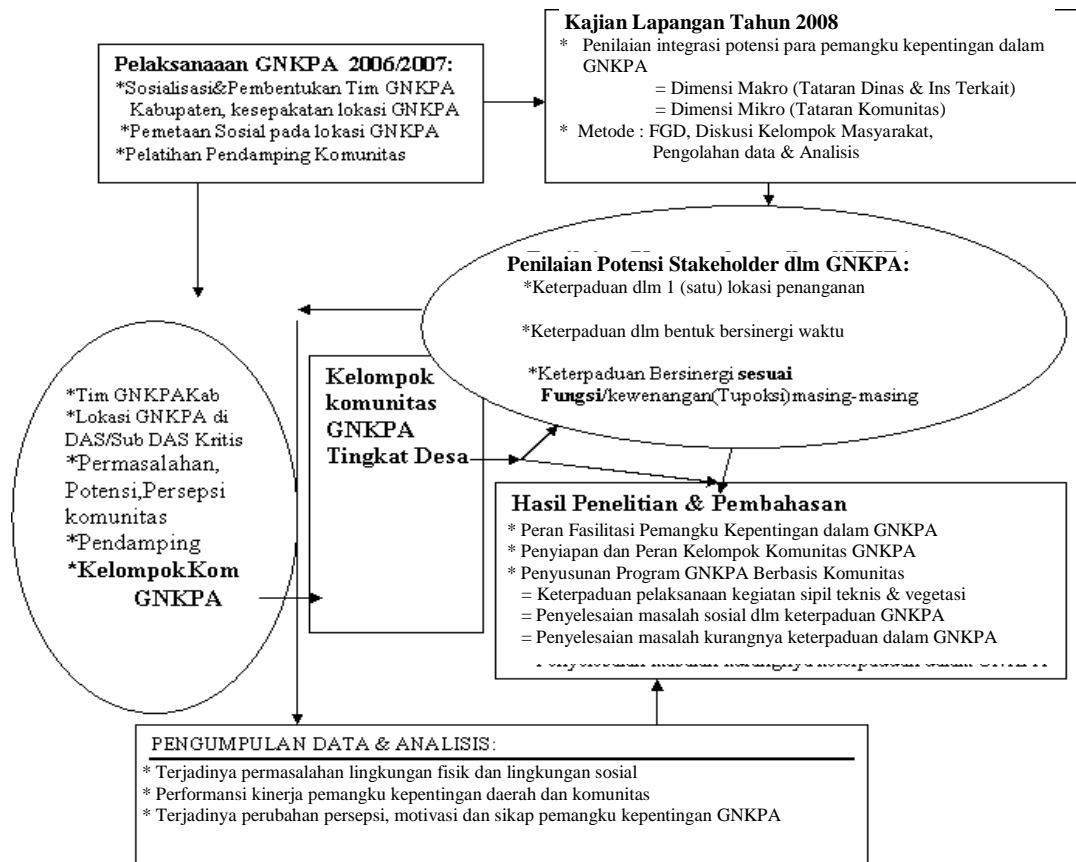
Kajian Lapangan Tahun 2008
* Penilaian integrasi potensi para pemangku kepentingan dalam GNKPA
= Dimensi Makro (Tataran Dinas & Ins Terkait)
= Dimensi Mikro (Tataran Komunitas)
* Metode : FGD, Diskusi Kelompok Masyarakat, Pengolahan data & Analisis

Pelaksanaaan GNKPA 2006/2007:
*Sosialisasi&Pembentukan Tim GNKPA Kabupaten, kesepakatan lokasi GNKPA
*Pemetaan Sosial pada lokasi GNKPA
*Pelatihan Pendamping Komunitas

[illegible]
Penilaian Potensi Stakeholder dlm GNKPA:
*Keterpaduan dlm 1 (satu) lokasi penanganan
*Keterpaduan dlm bentuk bersinergi waktu
*Keterpaduan Bersinergi sesuai Fungsi/kewenangan(Tupoksi)masing-masing

*Tim GNKPAKab
*Lokasi GNKPA di DAS/Sub DAS Kritis
*Permasalahan, Potensi,Persepsi komunitas
*Pendamping
*KelompokKom GNKPA

Kelompok komunitas GNKPA Tingkat Desa

Hasil Penelitian & Pembahasan
* Peran Fasilitasi Pemangku Kepentingan dalam GNKPA
* Penyiapan dan Peran Kelompok Komunitas GNKPA
* Penyusunan Program GNKPA Berbasis Komunitas
= Keterpaduan pelaksanaan kegiatan sipil teknis & vegetasi
= Penyelesaian masalah sosial dlm keterpaduan GNKPA
= Penyelesaian masalah kurangnya keterpaduan dalam GNKPA
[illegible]

PENGUMPULAN DATA & ANALISIS:
* Terjadinya permasalahan lingkungan fisik dan lingkungan sosial
* Performansi kinerja pemangku kepentingan daerah dan komunitas
* Terjadinya perubahan persepsi, motivasi dan sikap pemangku kepentingan GNKPA